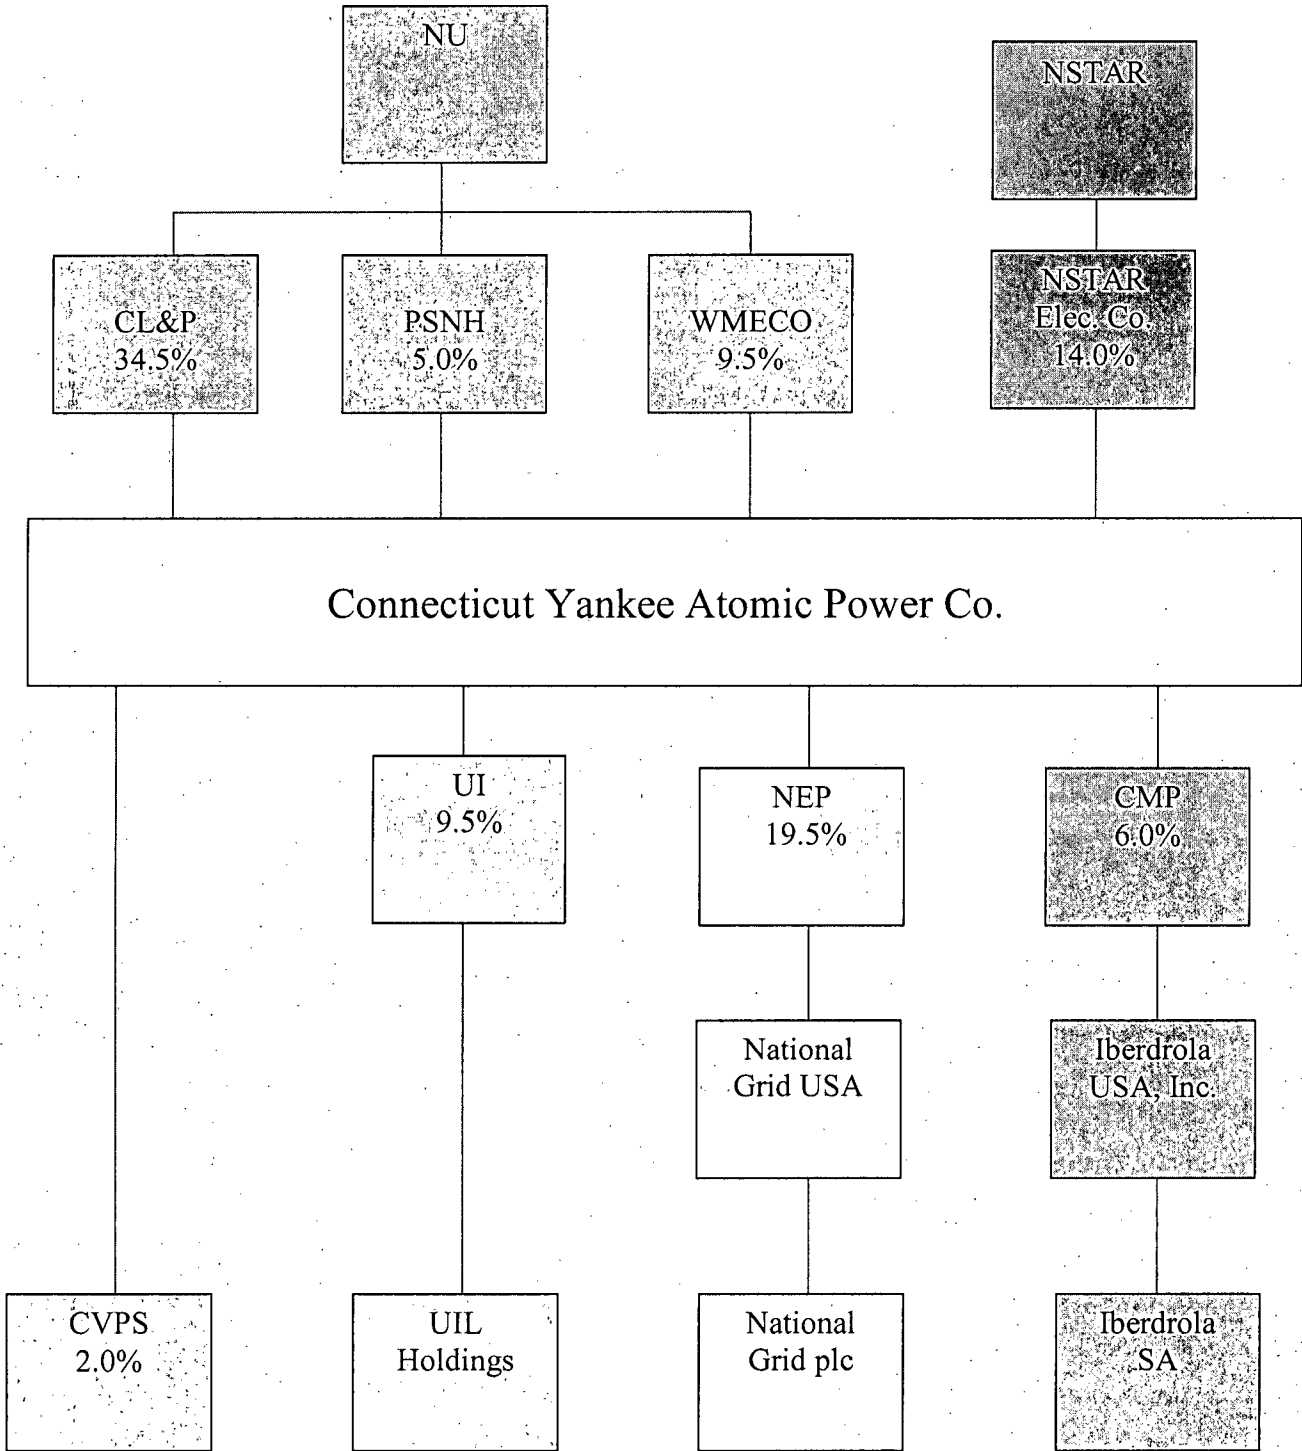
NU

NSTAR

CL&P
34.5%

PSNH
5.0%

WMECO
9.5%

NSTAR
Elec. Co.
14.0%

Connecticut Yankee Atomic Power Co.

UI
9.5%

NEP
19.5%

CMP
6.0%

National
Grid USA

Iberdrola
USA, Inc.

CVPS
2.0%

UIL
Holdings

National
Grid plc

Iberdrola
SA